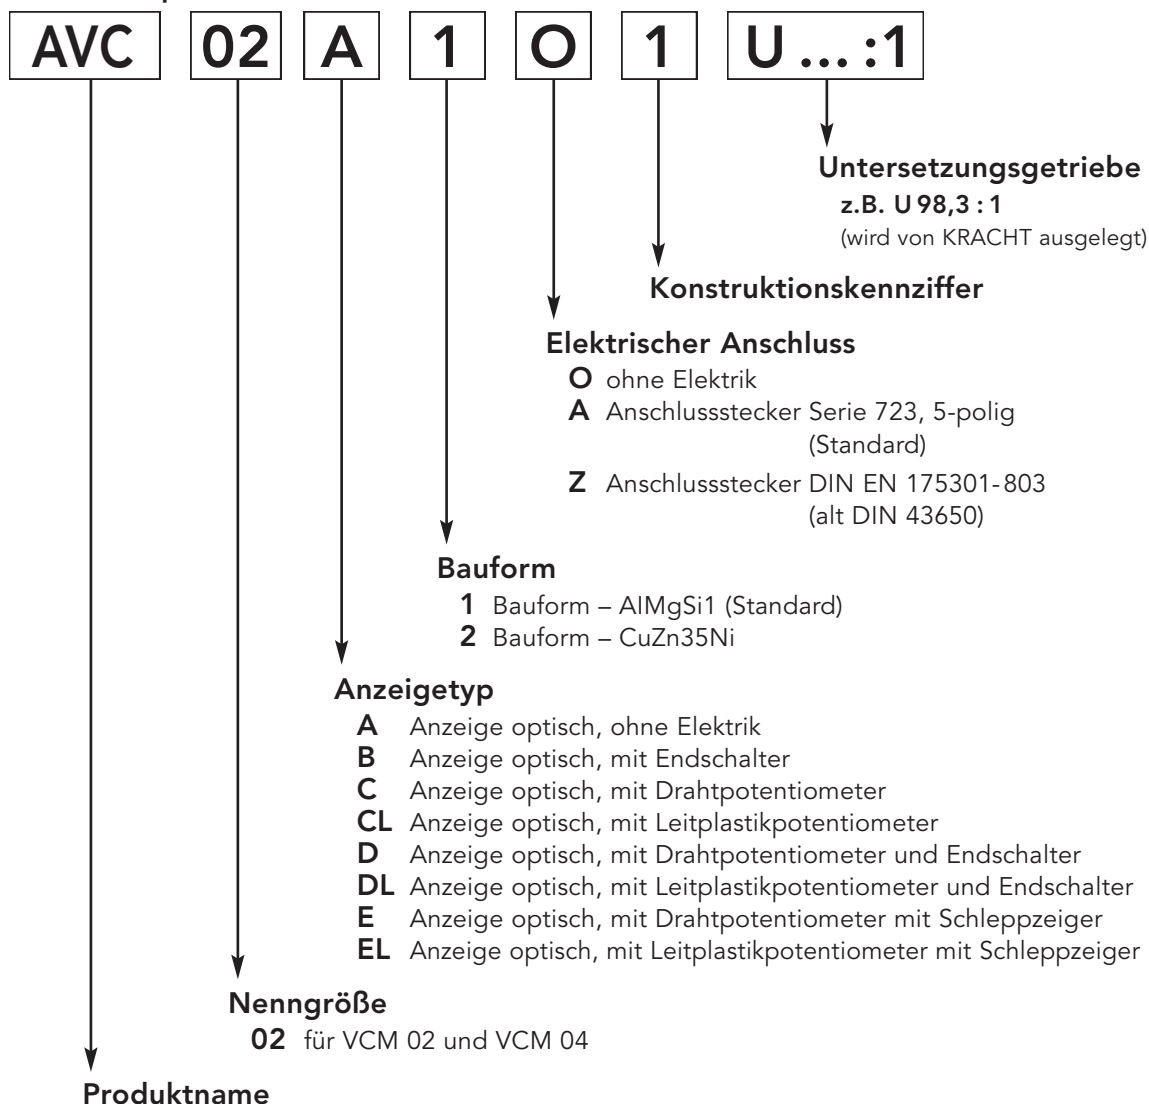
AVC 02 A 1 O 1 U ... :1

Untersetzungsgetriebe
z.B. U 98,3 : 1
(wird von KRACHT ausgelegt)

Konstruktionskennziffer

Elektrischer Anschluss
O ohne Elektrik
A Anschlussstecker Serie 723, 5-polig (Standard)
Z Anschlussstecker DIN EN 175301-803 (alt DIN 43650)

Bauform
1 Bauform – AlMgSi1 (Standard)
2 Bauform – CuZn35Ni

Anzeigetyp
A Anzeige optisch, ohne Elektrik
B Anzeige optisch, mit Endschalter
C Anzeige optisch, mit Drahtpotentiometer
CL Anzeige optisch, mit Leitplastikpotentiometer
D Anzeige optisch, mit Drahtpotentiometer und Endschalter
DL Anzeige optisch, mit Leitplastikpotentiometer und Endschalter
E Anzeige optisch, mit Drahtpotentiometer mit Schleppzeiger
EL Anzeige optisch, mit Leitplastikpotentiometer mit Schleppzeiger

Nenngröße
02 für VCM 02 und VCM 04

Produktname